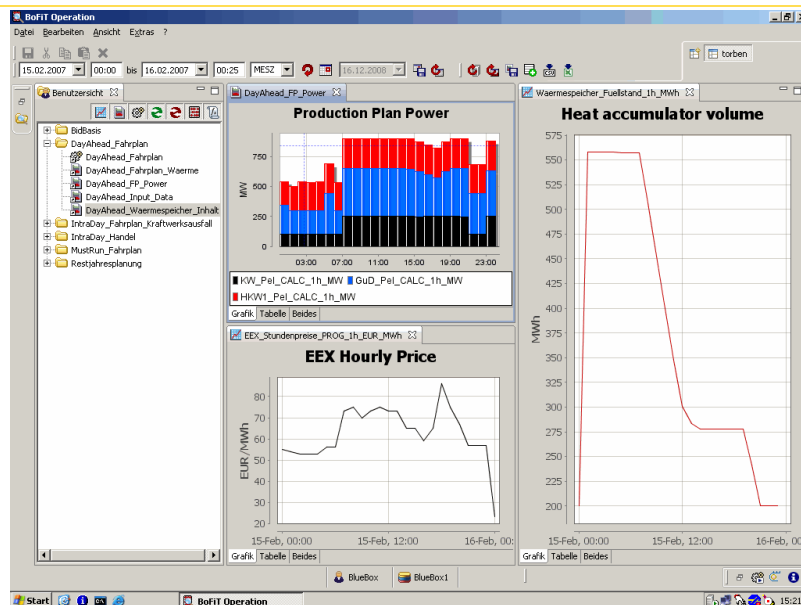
BoFiT Operation

Datei Bearbeiten Ansicht Extras ?

15.02.2007 00:00 bis 16.02.2007 00:25 MESZ 16.12.2008

torben

Benutzersicht

BidBasis
DayAhead_Fahrplan
DayAhead_Fahrplan
DayAhead_Fahrplan_Waerme
DayAhead_FP_Power
DayAhead_Input_Data
DayAhead_Waermespeicher_Inhalt
IntraDay_Fahrplan_Kraftwerksausfall
IntraDay_Handel
MustRun_Fahrplan
Restjahresplanung

DayAhead_FP_Power

Production Plan Power

MW

750
500
250
0

03:00 07:00 11:00 15:00 19:00 23:00

KW_Pel_CALC_1h_MW GuD_Pel_CALC_1h_MW
HKW1_Pel_CALC_1h_MW

Grafik Tabelle Beides

EEX_Stundenpreise_PROG_1h_EUR_MWh

EEX Hourly Price

EUR/MWh

80
70
60
50
40
30
20

15-Feb, 00:00 15-Feb, 12:00 16-Feb, 00:00

Grafik Tabelle Beides

Waermespeicher_Fuellstand_1h_MWh

Heat accumulator volume

MWh

575
550
525
500
475
450
425
400
375
350
325
300
275
250
225
200

15-Feb, 00:00 15-Feb, 12:00 16-Feb, 00

Grafik Tabelle Beides

BlueBox BlueBox1

Start BoFiT Operation 15:21